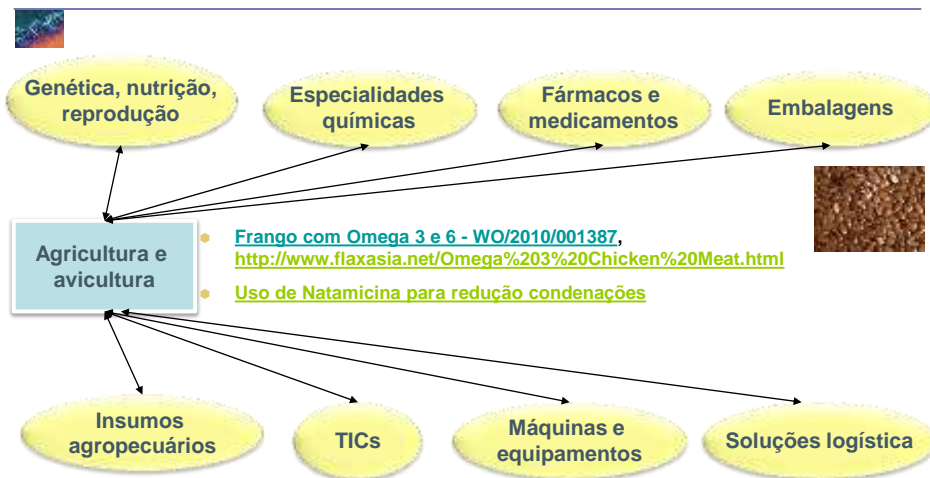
Genética, nutrição, reprodução

Especialidades químicas

Fármacos e medicamentos

Embalagens

Agricultura e avicultura

Frango com Omega 3 e 6 - WO/2010/001387, http://www.flaxasia.net/Omega%203%20Chicken%20Meat.html

Uso de Natamicina para redução condenações

Insumos agropecuários

TICs

Máquinas e equipamentos

Soluções logística